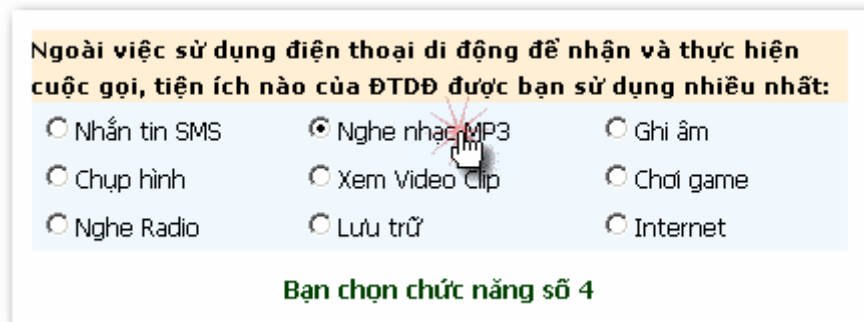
Ngoài việc sử dụng điện thoại di động để nhận và thực hiện cuộc gọi, tiện ích nào của ĐTDĐ được bạn sử dụng nhiều nhất:

| | | |
|---|---|---|
| Nhắn tin SMS | Nghe nhạc MP3 | Ghi âm |
| Chụp hình | Xem Video Clip | Chơi game |
| Nghe Radio | Lưu trữ | Internet |

Bạn chọn chức năng số 4